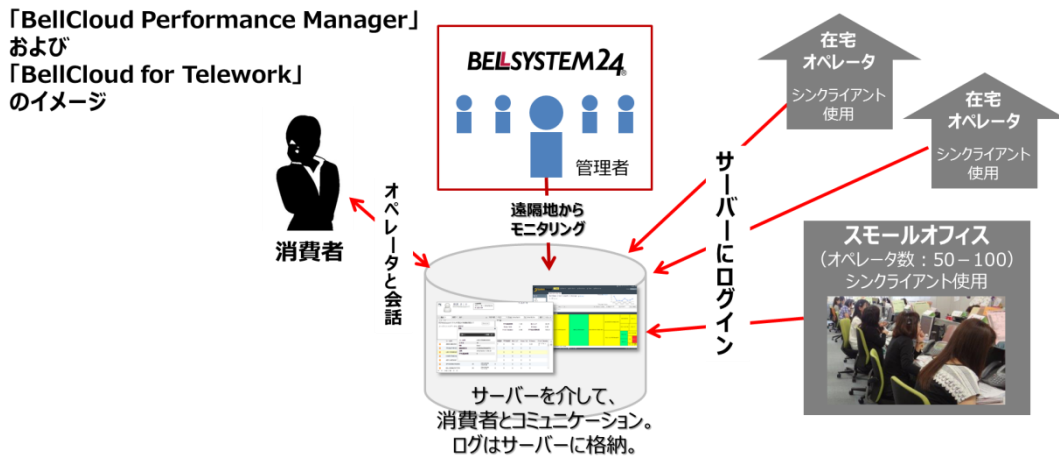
「BellCloud Performance Manager」
および
「BellCloud for Telework」
のイメージ

BELLSYSTEM24

管理者

在宅
オペレータ
シンクライアント
使用

在宅
オペレータ
シンクライアント
使用

消費者

オペレータと会話

遠隔地から
モニタリング

サーバーにログイン

スモールオフィス
（オペレータ数：50－100）
シンクライアント使用

サーバーを介して、
消費者とコミュニケーション。
ログはサーバーに格納。